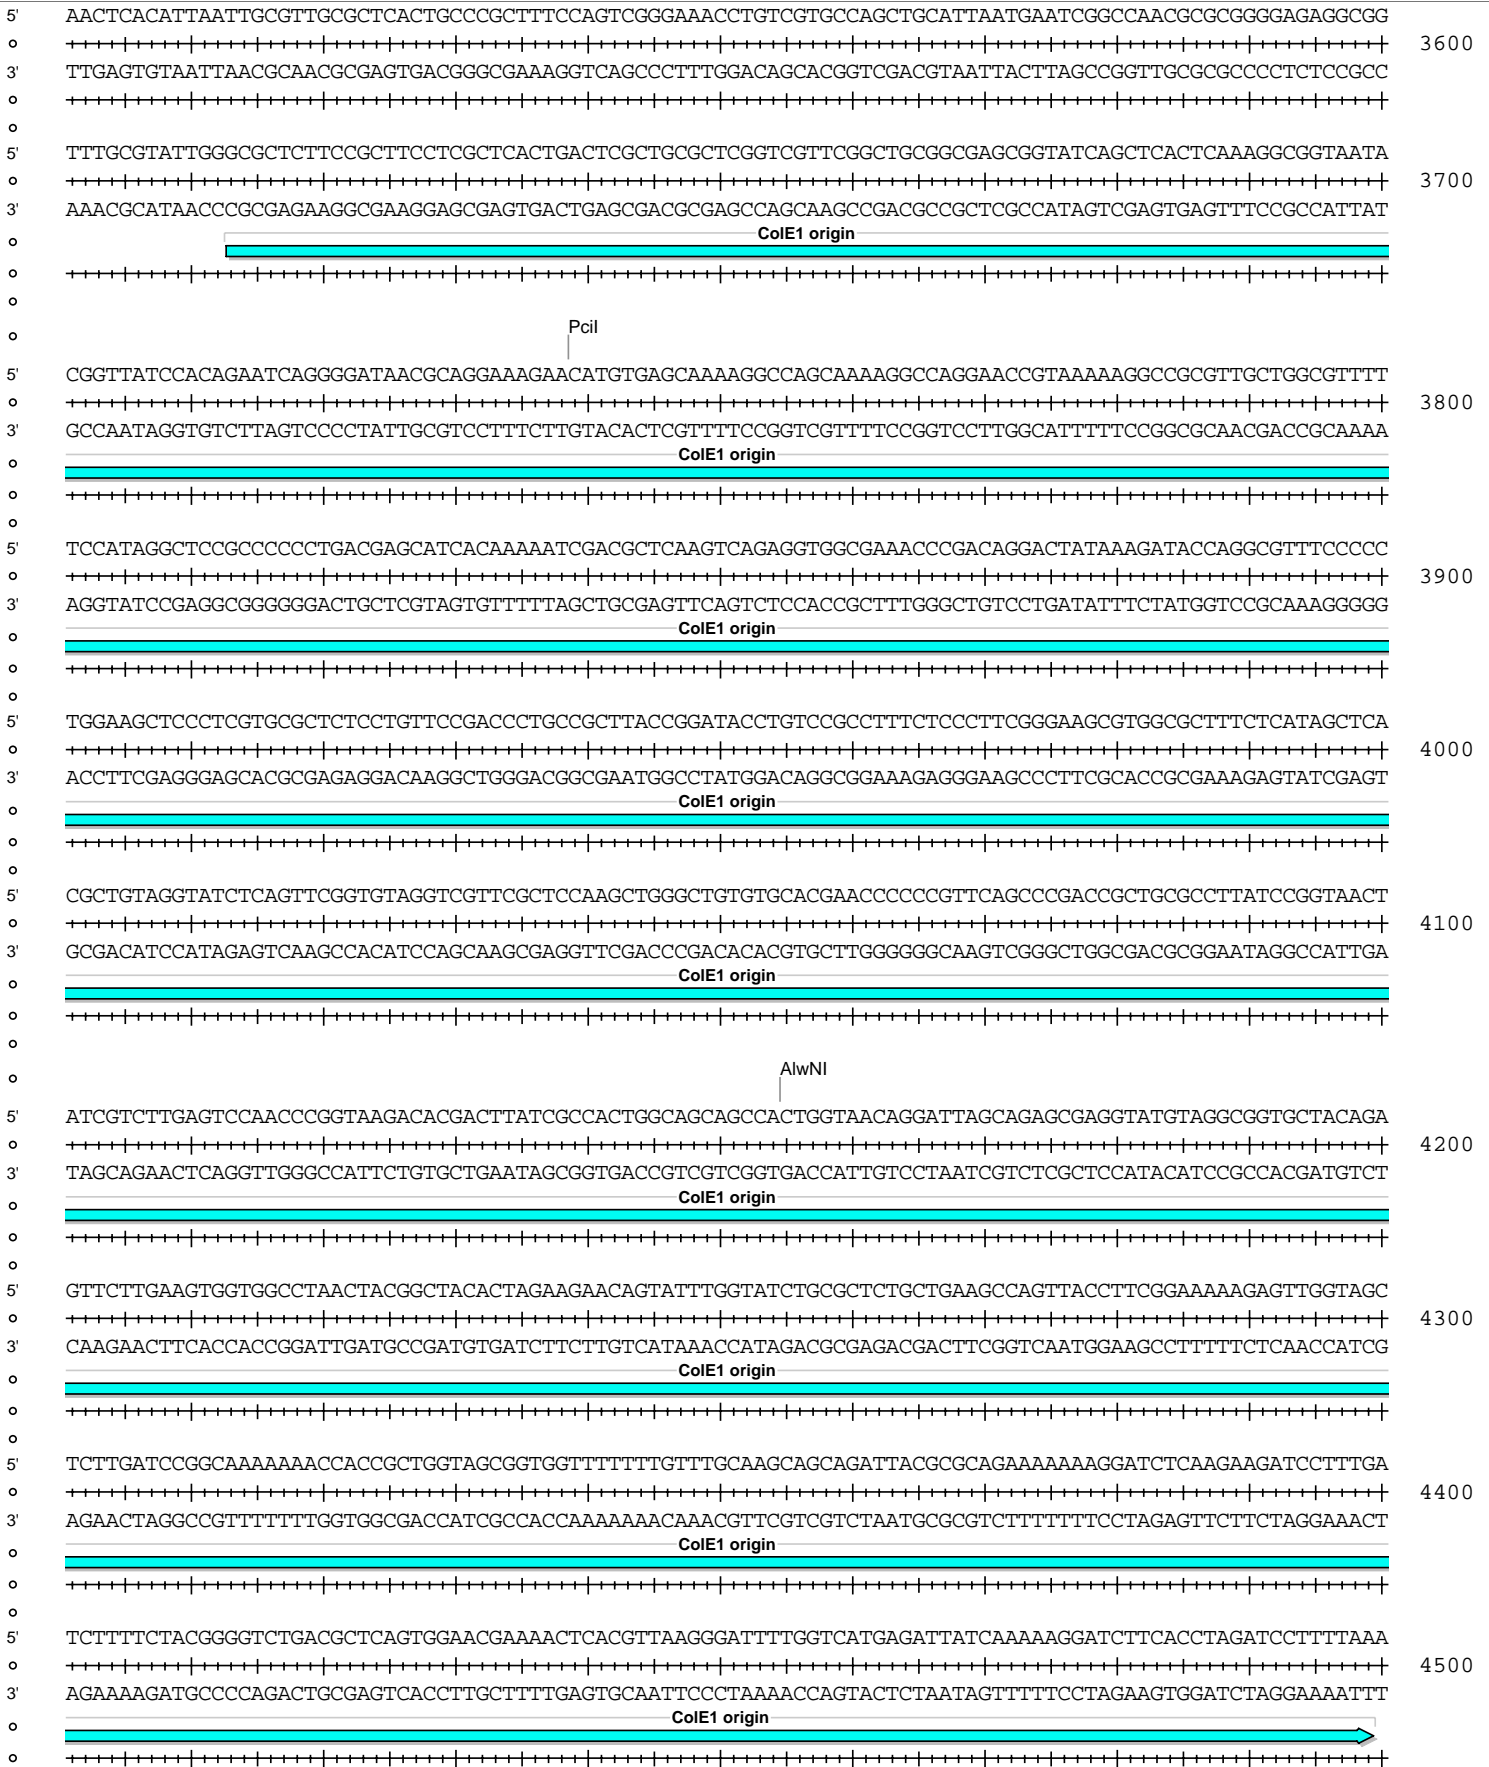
5' AACTCACATTAATTGCGTTGCGCTCACTGCCCGCTTTCCAGTCGGGAAACCTGTCGTGCCAGCTGCATTAATGAATCGGCCAACGCGCGGGGAGAGGCGG
3600
3' TTGAGTGTAATTAACGCAACGCGAGTGACGGGCGAAAGGTCAGCCCTTTGGACAGCACGGTCGACGTAATTACTTAGCCGGTTGCGCGCCCCTCTCCGCC

5' TTTGCGTATTGGGCGCTCTTCCGCTTCCTCGCTCACTGACTCGCTGCGCTCGGTCGTTCGGCTGCGGCGAGCGGTATCAGCTCACTCAAAGGCGGTAATA
3700
3' AAACGCATAACCCGCGAGAAGGCGAAGGAGCGAGTGACTGAGCGACGCGAGCCAGCAAGCCGACGCCGCTCGCCATAGTCGAGTGAGTTTCCGCCATTAT
ColE1 origin

PciI
5' CGGTTATCCACAGAATCAGGGGATAACGCAGGAAAGAACATGTGAGCAAAAGGCCAGCAAAAGGCCAGGAACCGTAAAAAGGCCGCGTTGCTGGCGTTTT
3800
3' GCCAATAGGTGTCTTAGTCCCCTATTGCGTCCTTTCTTGTACACTCGTTTTCCGGTCGTTTTCCGGTCCTTGGCATTTTTCCGGCGCAACGACCGCAAAA
ColE1 origin

5' TCCATAGGCTCCGCCCCCCTGACGAGCATCACAAAAATCGACGCTCAAGTCAGAGGTGGCGAAACCCGACAGGACTATAAAGATACCAGGCGTTTCCCCC
3900
3' AGGTATCCGAGGCGGGGGGACTGCTCGTAGTGTTTTTAGCTGCGAGTTCAGTCTCCACCGCTTTGGGCTGTCCTGATATTTCTATGGTCCGCAAAGGGGG
ColE1 origin

5' TGGAAGCTCCCTCGTGCGCTCTCCTGTTCCGACCCTGCCGCTTACCGGATACCTGTCCGCCTTTCTCCCTTCGGGAAGCGTGGCGCTTTCTCATAGCTCA
4000
3' ACCTTCGAGGGAGCACGCGAGAGGACAAGGCTGGGACGGCGAATGGCCTATGGACAGGCGGAAAGAGGGAAGCCCTTCGCACCGCGAAAGAGTATCGAGT
ColE1 origin

5' CGCTGTAGGTATCTCAGTTCGGTGTAGGTCGTTCGCTCCAAGCTGGGCTGTGTGCACGAACCCCCCGTTCAGCCCGACCGCTGCGCCTTATCCGGTAACT
4100
3' GCGACATCCATAGAGTCAAGCCACATCCAGCAAGCGAGGTTCGACCCGACACACGTGCTTGGGGGGCAAGTCGGGCTGGCGACGCGGAATAGGCCATTGA
ColE1 origin

AlwNI
5' ATCGTCTTGAGTCCAACCCGGTAAGACACGACTTATCGCCACTGGCAGCAGCCACTGGTAACAGGATTAGCAGAGCGAGGTATGTAGGCGGTGCTACAGA
4200
3' TAGCAGAACTCAGGTTGGGCCATTCTGTGCTGAATAGCGGTGACCGTCGTCGGTGACCATTGTCCTAATCGTCTCGCTCCATACATCCGCCACGATGTCT
ColE1 origin

5' GTTCTTGAAGTGGTGGCCTAACTACGGCTACACTAGAAGAACAGTATTTGGTATCTGCGCTCTGCTGAAGCCAGTTACCTTCGGAAAAAGAGTTGGTAGC
4300
3' CAAGAACTTCACCACCGGATTGATGCCGATGTGATCTTCTTGTCATAAACCATAGACGCGAGACGACTTCGGTCAATGGAAGCCTTTTTCTCAACCATCG
ColE1 origin

5' TCTTGATCCGGCAAAAAAACCACCGCTGGTAGCGGTGGTTTTTTTGTTTGCAAGCAGCAGATTACGCGCAGAAAAAAAGGATCTCAAGAAGATCCTTTGA
4400
3' AGAACTAGGCCGTTTTTTTGGTGGCGACCATCGCCACCAAAAAAACAAACGTTCGTCGTCTAATGCGCGTCTTTTTTTCCTAGAGTTCTTCTAGGAAACT
ColE1 origin

5' TCTTTTCTACGGGGTCTGACGCTCAGTGGAACGAAAACTCACGTTAAGGGATTTTGGTCATGAGATTATCAAAAAGGATCTTCACCTAGATCCTTTTAAA
4500
3' AGAAAAGATGCCCCAGACTGCGAGTCACCTTGCTTTTGAGTGCAATTCCCTAAAACCAGTACTCTAATAGTTTTTCCTAGAAGTGGATCTAGGAAAATTT
ColE1 origin